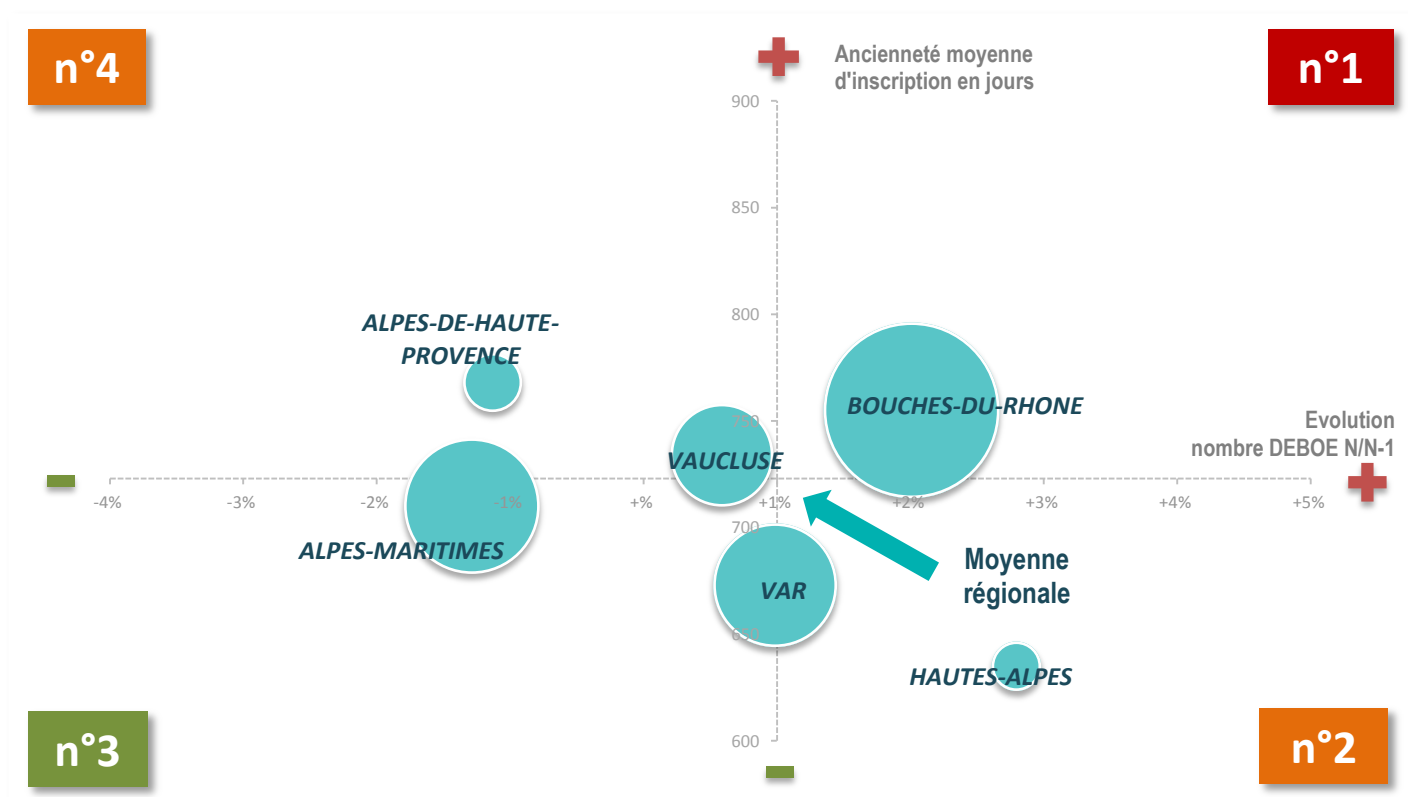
n°4

n°1

Ancienneté moyenne d'inscription en jours

900

850

800

750

700

650

600

ALPES-DE-HAUTE-PROVENCE

BOUCHES-DU-RHONE

Evolution nombre DEBOE N/N-1

VAUCLUSE

-4%

-3%

-2%

-1%

+%

+1%

+2%

+3%

+4%

+5%

ALPES-MARITIMES

Moyenne régionale

VAR

HAUTES-ALPES

n°3

n°2